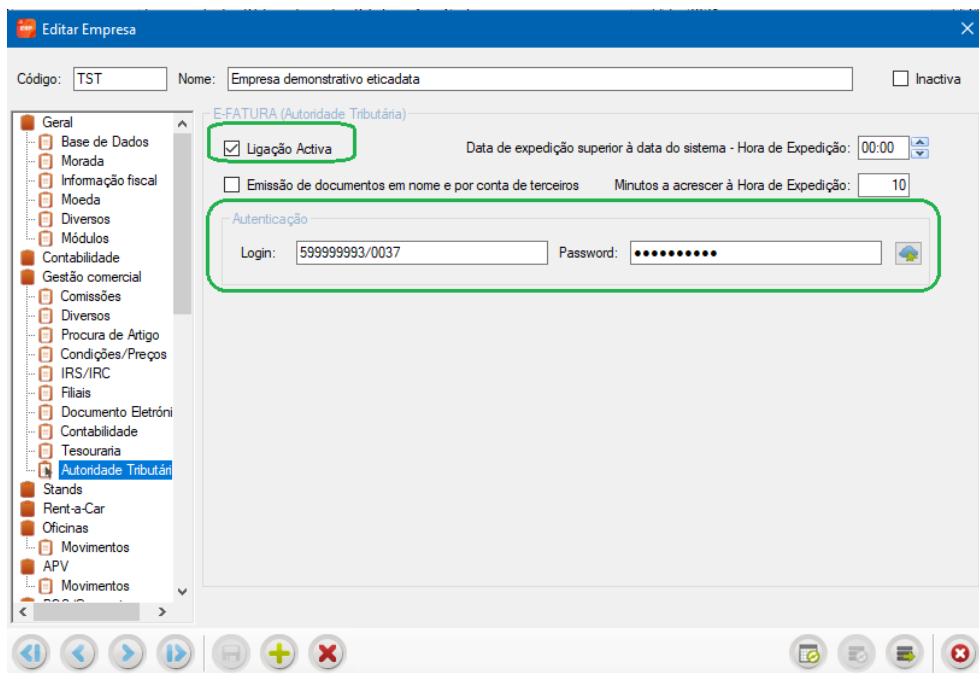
Editar Empresa

Código: TST

Nome: Empresa demonstrativo eticadata

Inactiva

Geral
Base de Dados
Morada
Informação fiscal
Moeda
Diversos
Módulos
Contabilidade
Gestão comercial
Comissões
Diversos
Procura de Artigo
Condições/Preços
IRS/IRC
Filiais
Documento Eletróni
Contabilidade
Tesouraria
Autoridade Tributári
Stands
Rent-a-Car
Oficinas
Movimentos
APV
Movimentos

E-FATURA (Autoridade Tributária)

Ligação Activa

Data de expedição superior à data do sistema - Hora de Expedição: 00:00

Emissão de documentos em nome e por conta de terceiros

Minutos a acrescer à Hora de Expedição: 10

Autenticação

Login: 599999993/0037

Password: ●●●●●●●●●●